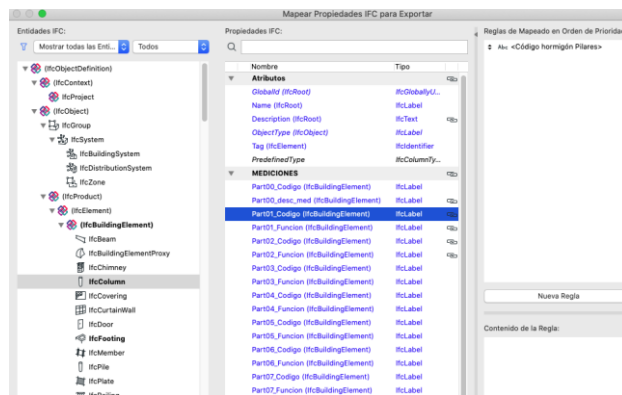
Mapear Propiedades IFC para Exportar

Entidades IFC:

Mostrar todas las Enti... Todos

(IfcObjectDefinition)
(IfcContext)
IfcProject
(IfcObject)
IfcGroup
IfcSystem
IfcBuildingSystem
IfcDistributionSystem
IfcZone
(IfcProduct)
(IfcElement)
(IfcBuildingElement)
IfcBeam
IfcBuildingElementProxy
IfcChimney
IfcColumn
IfcCovering
IfcCurtainWall
IfcDoor
IfcFooting
IfcMember
IfcPile
IfcPlate

Propiedades IFC:

| Nombre | Tipo |
|---|---|
| Atributos | |
| GlobalId (IfcRoot) | IfcGloballyU... |
| Name (IfcRoot) | IfcLabel |
| Description (IfcRoot) | IfcText |
| ObjectType (IfcObject) | IfcLabel |
| Tag (IfcElement) | IfcIdentifier |
| PredefinedType | IfcColumnTy... |
| MEDICIONES | |
| Part00_Codigo (IfcBuildingElement) | IfcLabel |
| Part00_desc_med (IfcBuildingElement) | IfcLabel |
| Part01_Codigo (IfcBuildingElement) | IfcLabel |
| Part01_Funcion (IfcBuildingElement) | IfcLabel |
| Part02_Codigo (IfcBuildingElement) | IfcLabel |
| Part02_Funcion (IfcBuildingElement) | IfcLabel |
| Part03_Codigo (IfcBuildingElement) | IfcLabel |
| Part03_Funcion (IfcBuildingElement) | IfcLabel |
| Part04_Codigo (IfcBuildingElement) | IfcLabel |
| Part04_Funcion (IfcBuildingElement) | IfcLabel |
| Part05_Codigo (IfcBuildingElement) | IfcLabel |
| Part05_Funcion (IfcBuildingElement) | IfcLabel |
| Part06_Codigo (IfcBuildingElement) | IfcLabel |
| Part06_Funcion (IfcBuildingElement) | IfcLabel |
| Part07_Codigo (IfcBuildingElement) | IfcLabel |
| Part07_Funcion (IfcBuildingElement) | IfcLabel |

Reglas de Mapeado en Orden de Priorida

Abc <Código hormigón Pilares>

Nueva Regla

Contenido de la Regla: